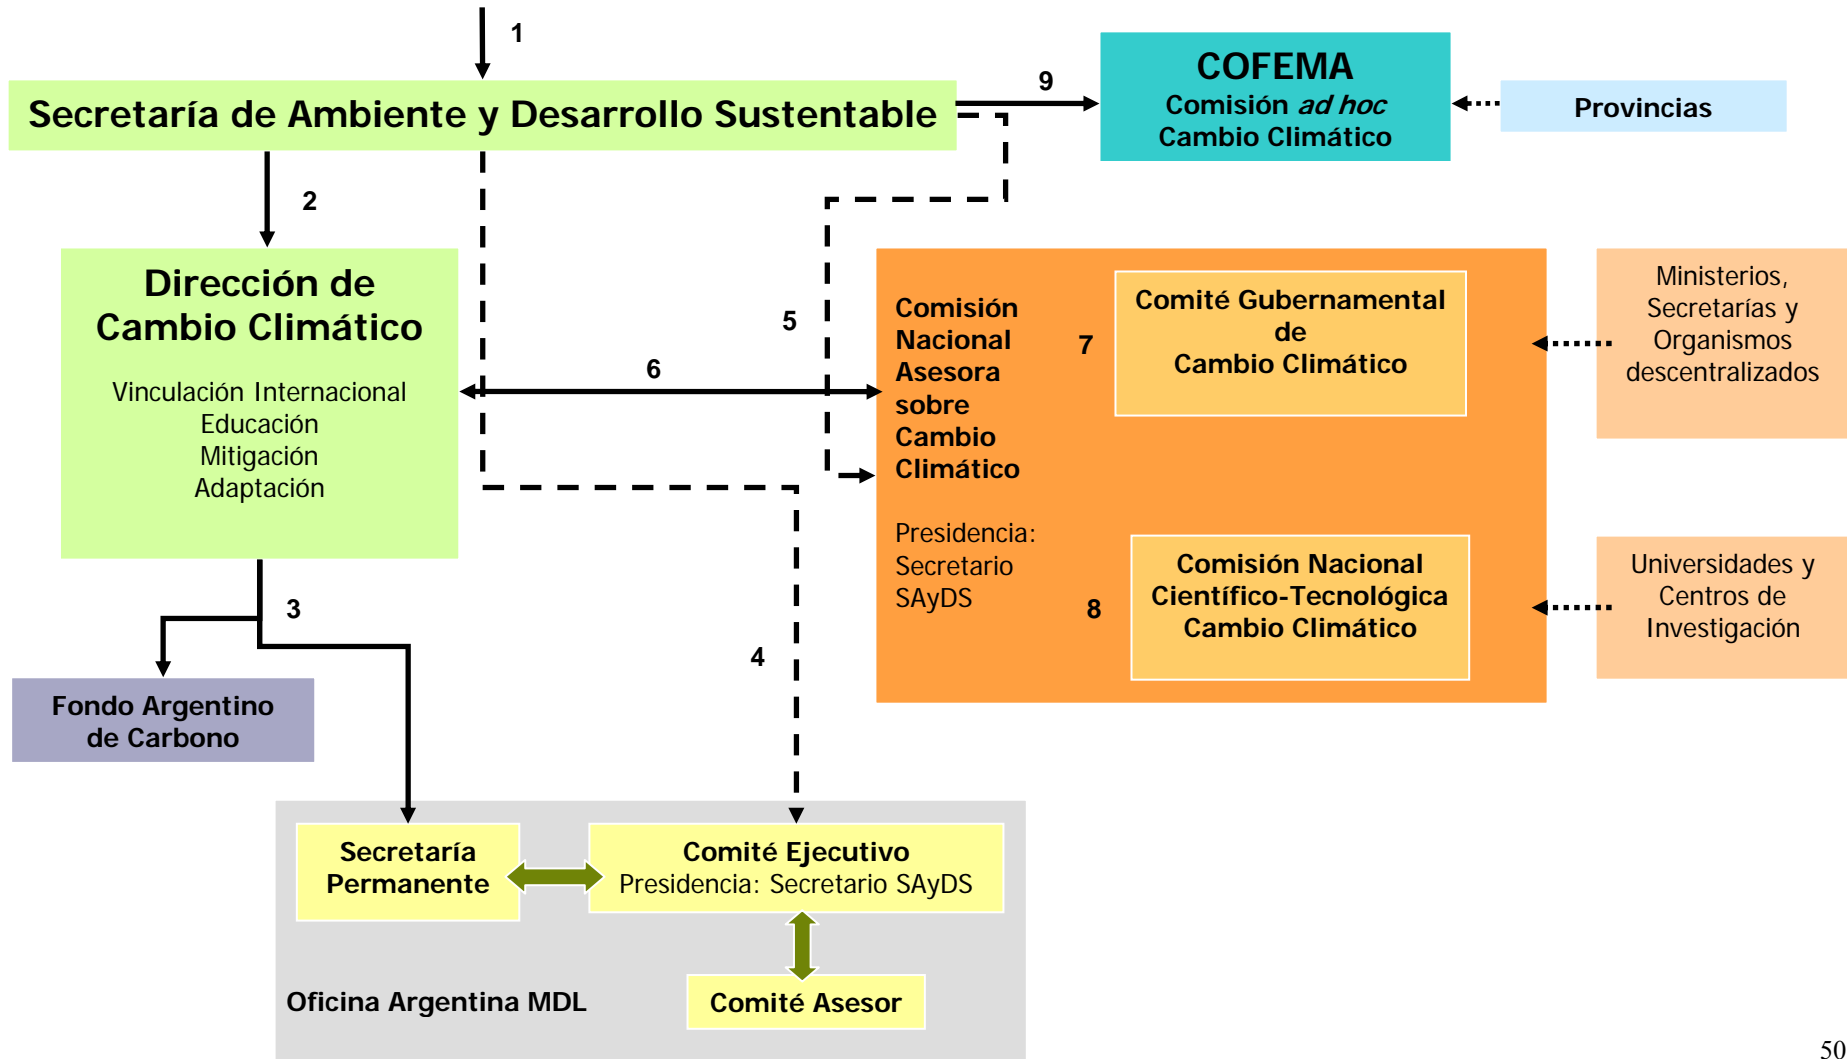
1

Secretaría de Ambiente y Desarrollo Sustentable

9

COFEMA
Comisión *ad hoc*
Cambio Climático

Provincias

2

Dirección de
Cambio Climático

Vinculación Internacional
Educación
Mitigación
Adaptación

5

6

Comisión
Nacional
Asesora
sobre
Cambio
Climático

Presidencia:
Secretario
SAyDS

7

Comité Gubernamental
de
Cambio Climático

Ministerios,
Secretarías y
Organismos
descentralizados

8

Comisión Nacional
Científico-Tecnológica
Cambio Climático

Universidades y
Centros de
Investigación

3

Fondo Argentino
de Carbono

4

Secretaría
Permanente

Comité Ejecutivo
Presidencia: Secretario SAyDS

Oficina Argentina MDL

Comité Asesor

50